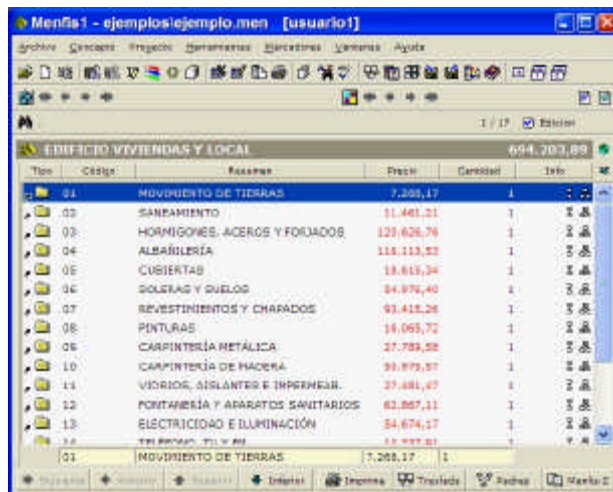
Menfis1 - ejemplos\ejemplo.men [usuario1]

Archivo Concepto Proyecto Herramientas Mercedimes Ventanas Ayuda

1 / 17 Edición

EDIFICIO VIVIENDAS Y LOCAL 694.203,89

| Tipo | Código | Resumen | Precio | Cantidad | Info |
|---|---|---|---|---|---|
| | 01 | MOVIMIENTO DE TIERRAS | 7.268,17 | 1 | |
| | 02 | SANEAMIENTO | 11.461,21 | 1 | |
| | 03 | HORMIGONES, ACEROS Y FORJADOS | 123.626,76 | 1 | |
| | 04 | ALBAÑILERÍA | 118.113,52 | 1 | |
| | 05 | CUBIERTAS | 19.615,34 | 1 | |
| | 06 | SOLERAS Y SUELOS | 54.976,40 | 1 | |
| | 07 | REVESTIMIENTOS Y CHAPADOS | 93.415,26 | 1 | |
| | 08 | PINTURAS | 16.065,72 | 1 | |
| | 09 | CARPINTERÍA METÁLICA | 27.799,58 | 1 | |
| | 10 | CARPINTERÍA DE MADERA | 30.979,57 | 1 | |
| | 11 | VIDRIOS, AISLANTES E IMPERMEAB. | 27.481,67 | 1 | |
| | 12 | FONTANERÍA Y APARATOS SANITARIOS | 62.867,11 | 1 | |
| | 13 | ELECTRICIDAD E ILUMINACIÓN | 54.674,17 | 1 | |
| | 14 | TELEFONO, TV Y FM | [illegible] | 1 | |
| | 01 | MOVIMIENTO DE TIERRAS | 7.268,17 | 1 | |

Inferior Imprime Traslada Padres Marfil